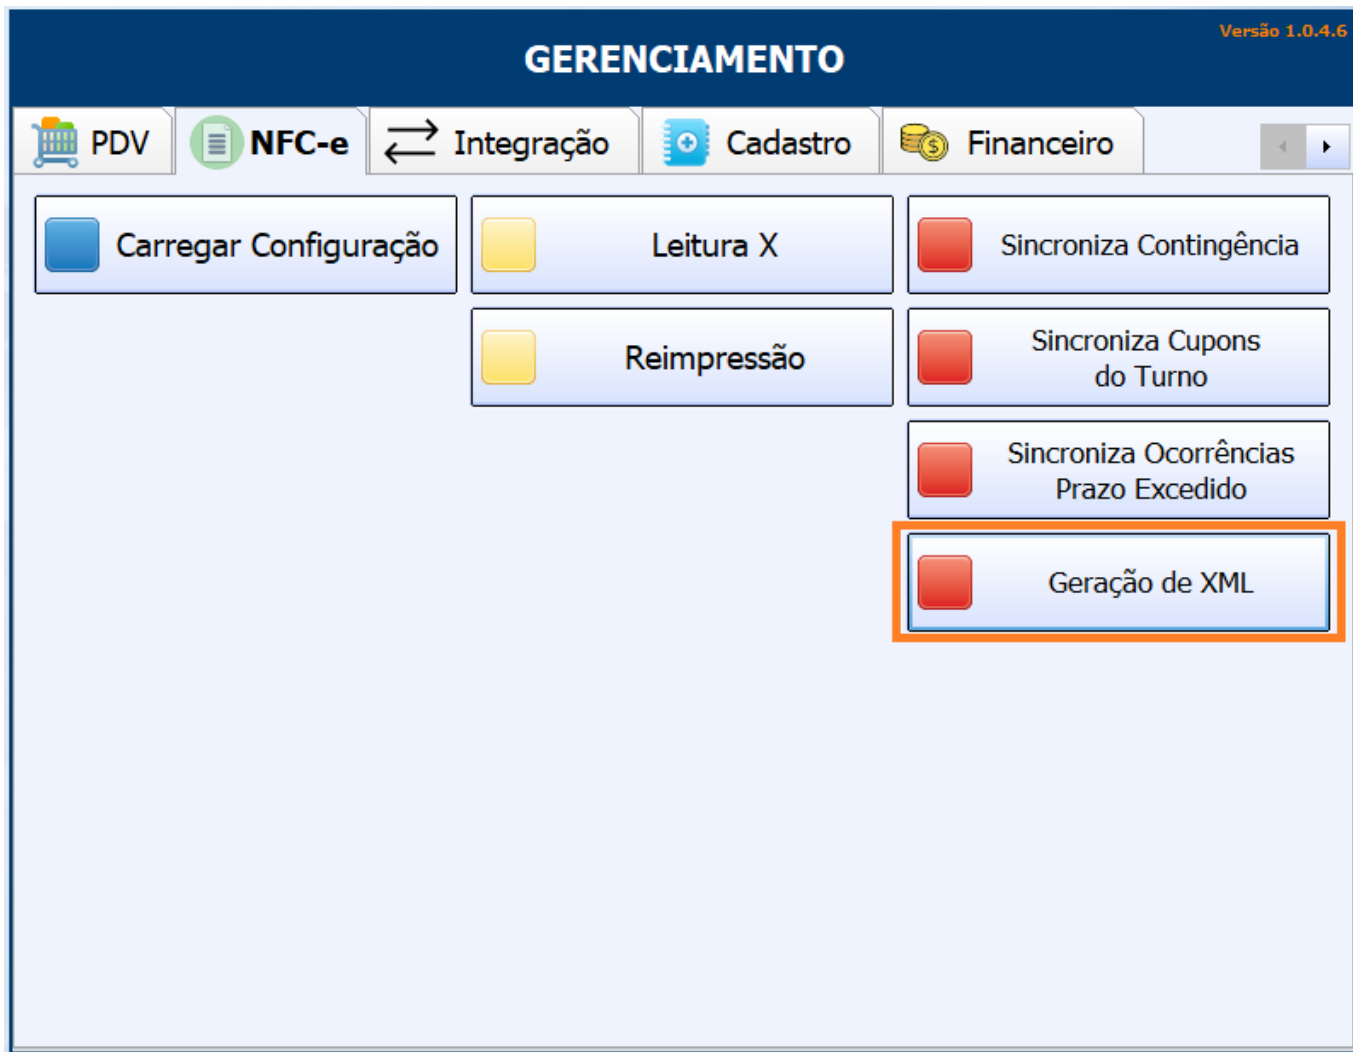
Versão 1.0.4.6

GERENCIAMENTO

PDV
NFC-e
Integração
Cadastro
Financeiro

Carregar Configuração
Leitura X
Sincroniza Contingência
Reimpressão
Sincroniza Cupons do Turno
Sincroniza Ocorrências Prazo Excedido
Geração de XML